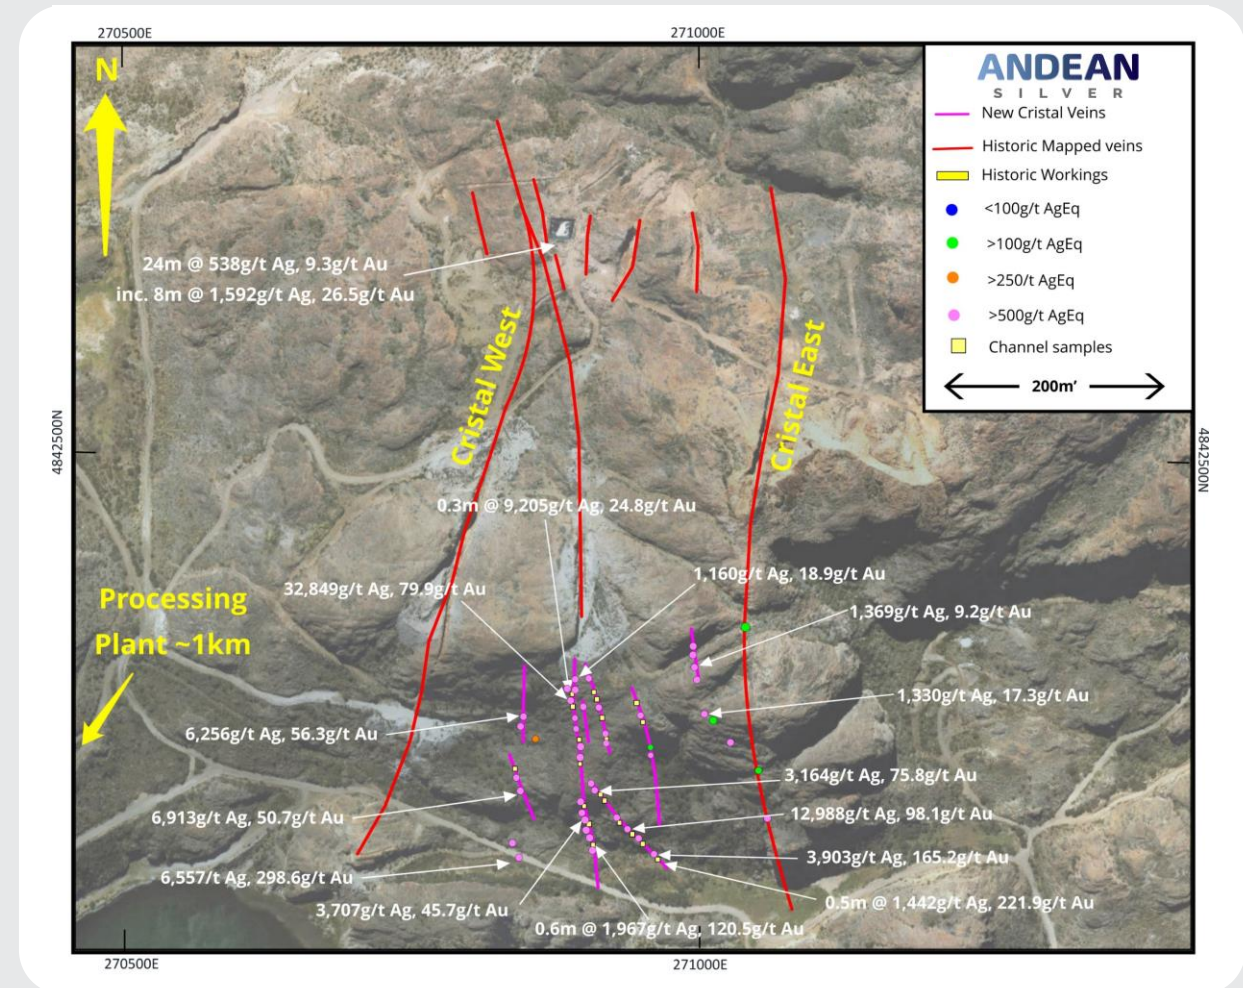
270500E
271000E

N

ANDEAN
SILVER

New Cristal Veins
Historic Mapped veins
Historic Workings
<100g/t AgEq
>100g/t AgEq
>250/t AgEq
>500g/t AgEq
Channel samples
200m'

24m @ 538g/t Ag, 9.3g/t Au
inc. 8m @ 1,592g/t Ag, 26.5g/t Au

Cristal West
Cristal East

4842500N
4842500N

0.3m @ 9,205g/t Ag, 24.8g/t Au
1,160g/t Ag, 18.9g/t Au
Processing Plant ~1km
32,849g/t Ag, 79.9g/t Au
1,369g/t Ag, 9.2g/t Au
1,330g/t Ag, 17.3g/t Au
6,256g/t Ag, 56.3g/t Au
3,164g/t Ag, 75.8g/t Au
6,913g/t Ag, 50.7g/t Au
12,988g/t Ag, 98.1g/t Au
3,903g/t Ag, 165.2g/t Au
6,557/t Ag, 298.6g/t Au
0.5m @ 1,442g/t Ag, 221.9g/t Au
3,707g/t Ag, 45.7g/t Au
0.6m @ 1,967g/t Ag, 120.5g/t Au

270500E
271000E